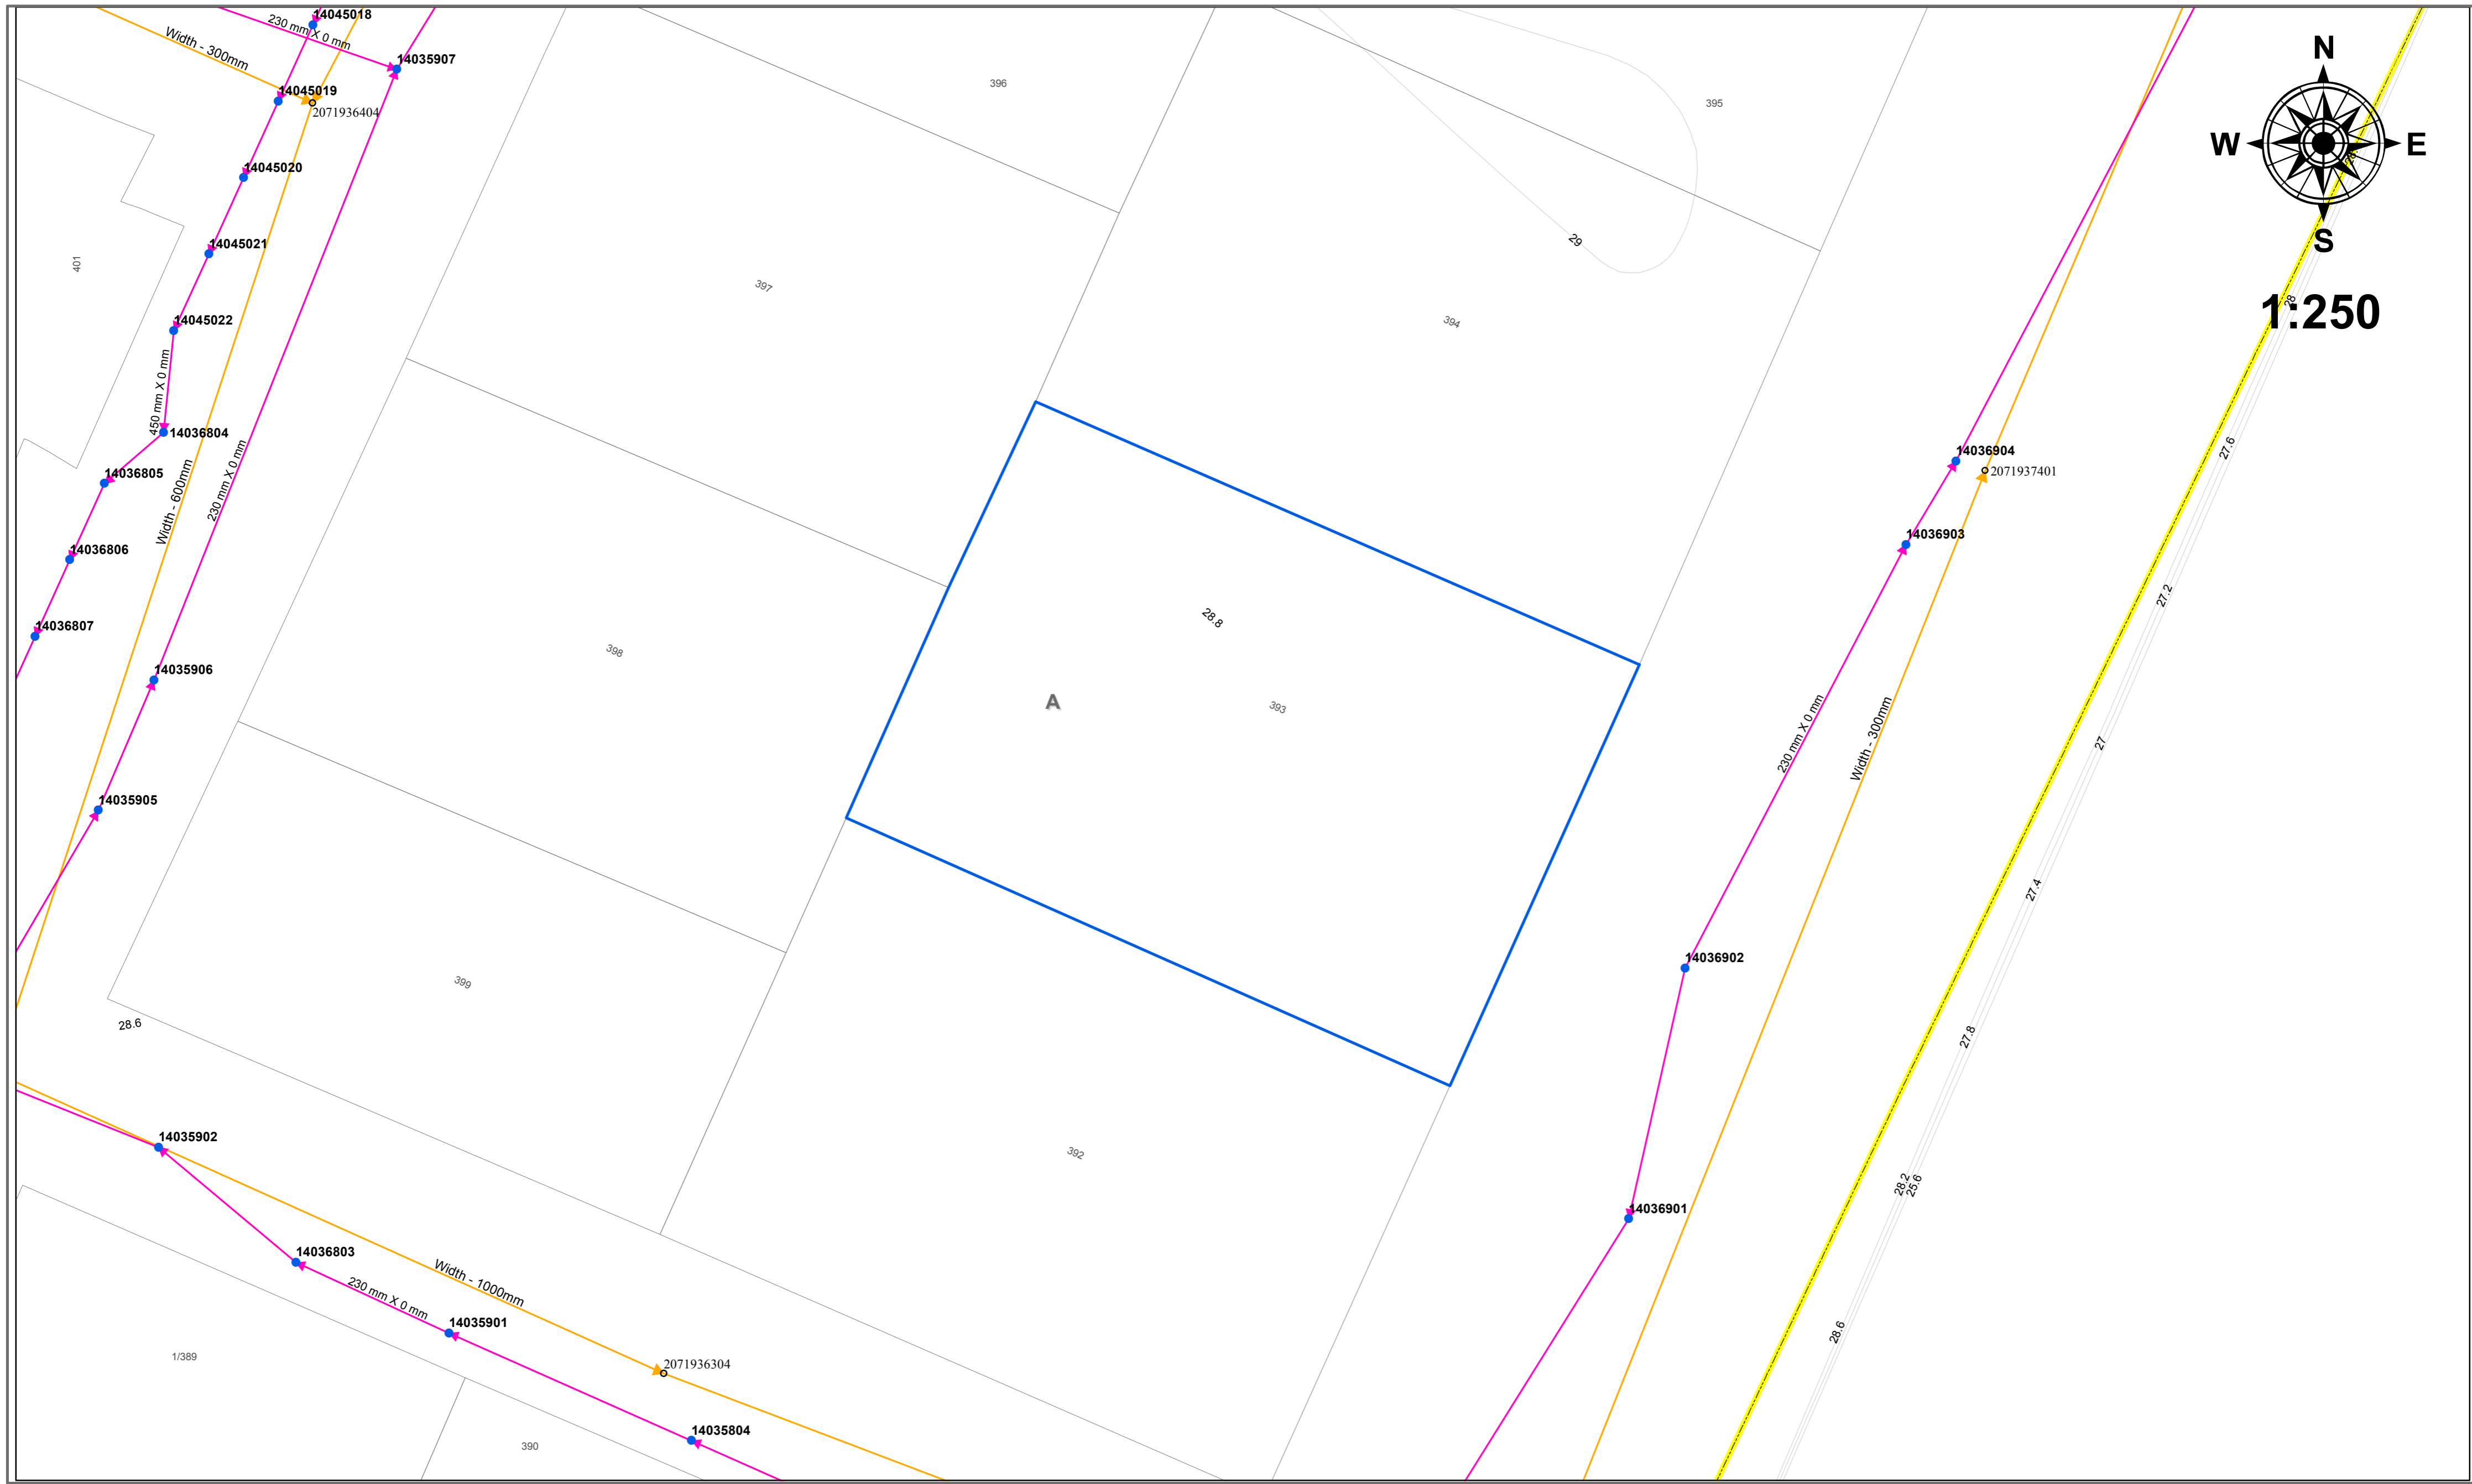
14045018
230 mm X 0 mm
Width - 300mm
14035907
14045019
2071936404
396
395
N
W
E
S
1:250
14045020
14045021
401
397
29
394
14045022
450 mm X 0 mm
14036804
14036805
Width - 600mm
230 mm X 0 mm
14036806
14036807
14035906
14035905
28.6
398
28.8
A
393
399
392
14036904
2071937401
14036903
27.6
27.2
27
27.4
27.8
28.2
25.6
28.6
28
230 mm X 0 mm
Width - 300mm
14036902
14036901
14035902
14036803
230 mm X 0 mm
Width - 1000mm
14035901
2071936304
14035804
1/389
390